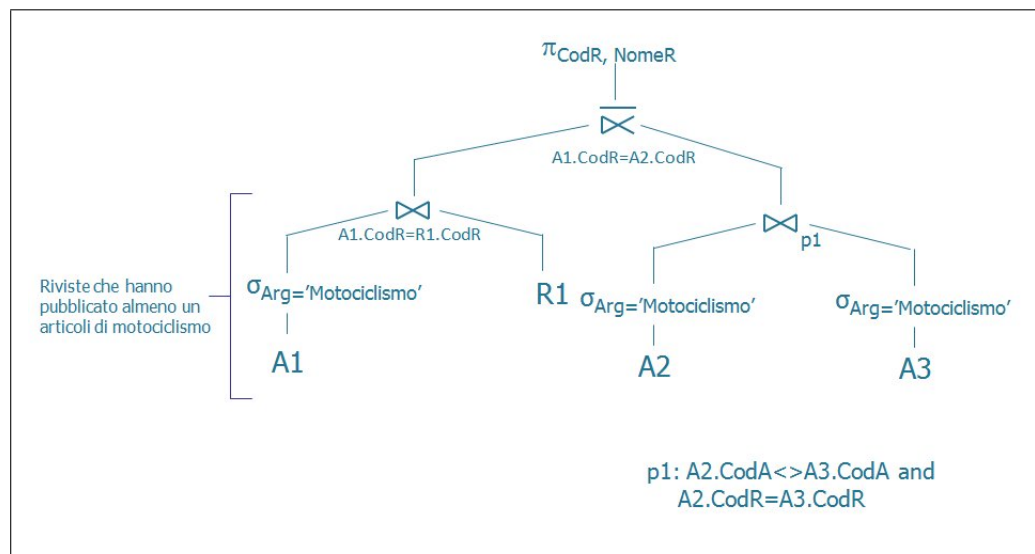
$\pi_{CodR, NomeR}$

$\overline{\bowtie}$
A1.CodR=A2.CodR

$\bowtie$
A1.CodR=R1.CodR

$\bowtie_{p1}$

Riviste che hanno pubblicato almeno un articoli di motociclismo

$\sigma_{Arg='Motociclismo'}$

A1

R1

$\sigma_{Arg='Motociclismo'}$

A2

$\sigma_{Arg='Motociclismo'}$

A3

p1: A2.CodA<>A3.CodA and A2.CodR=A3.CodR